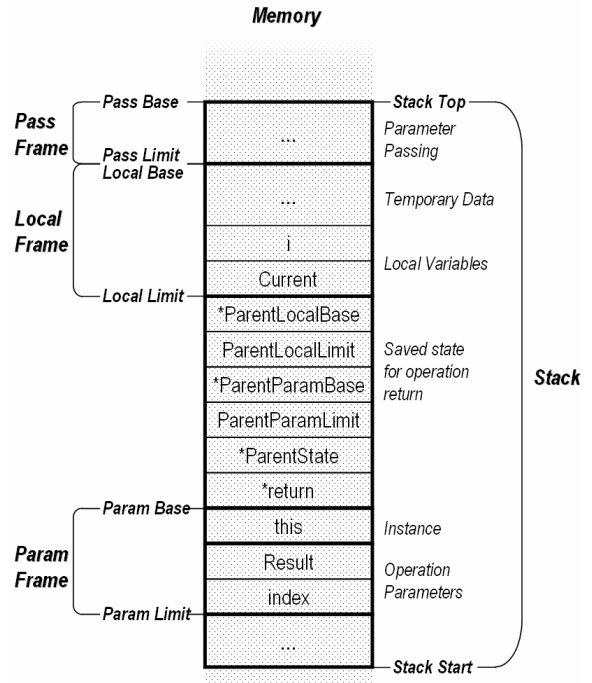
Memory

Pass Frame

Pass Base

Pass Limit

Local Base

Local Frame

Local Limit

Param Base

Param Frame

Param Limit

...

...

i

Current

*ParentLocalBase

ParentLocalLimit

*ParentParamBase

ParentParamLimit

*ParentState

*return

this

Result

index

...

Stack Top

Parameter Passing

Temporary Data

Local Variables

Saved state for operation return

Instance

Operation Parameters

Stack Start

Stack